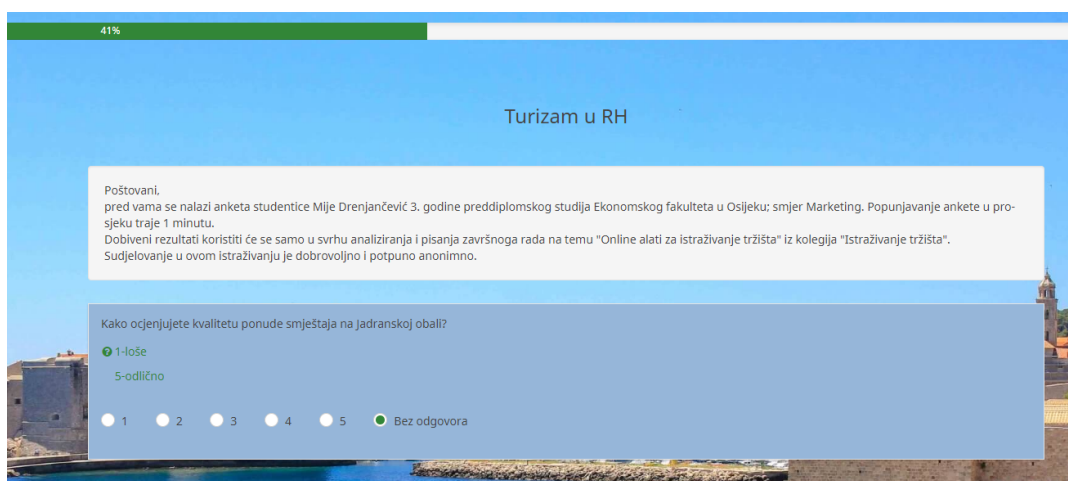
41%

Turizam u RH

Poštovani,
pred vama se nalazi anketa studentice Mije Drenjančević 3. godine preddiplomskog studija Ekonomskog fakulteta u Osijeku; smjer Marketing. Popunjavanje ankete u prosjeku traje 1 minutu.
Dobiveni rezultati koristiti će se samo u svrhu analiziranja i pisanja završnoga rada na temu "Online alati za istraživanje tržišta" iz kolegija "Istraživanje tržišta".
Sudjelovanje u ovom istraživanju je dobrovoljno i potpuno anonimno.

Kako ocjenjujete kvalitetu ponude smještaja na Jadranskoj obali?

1-loše
5-odlično

1 2 3 4 5 Bez odgovora